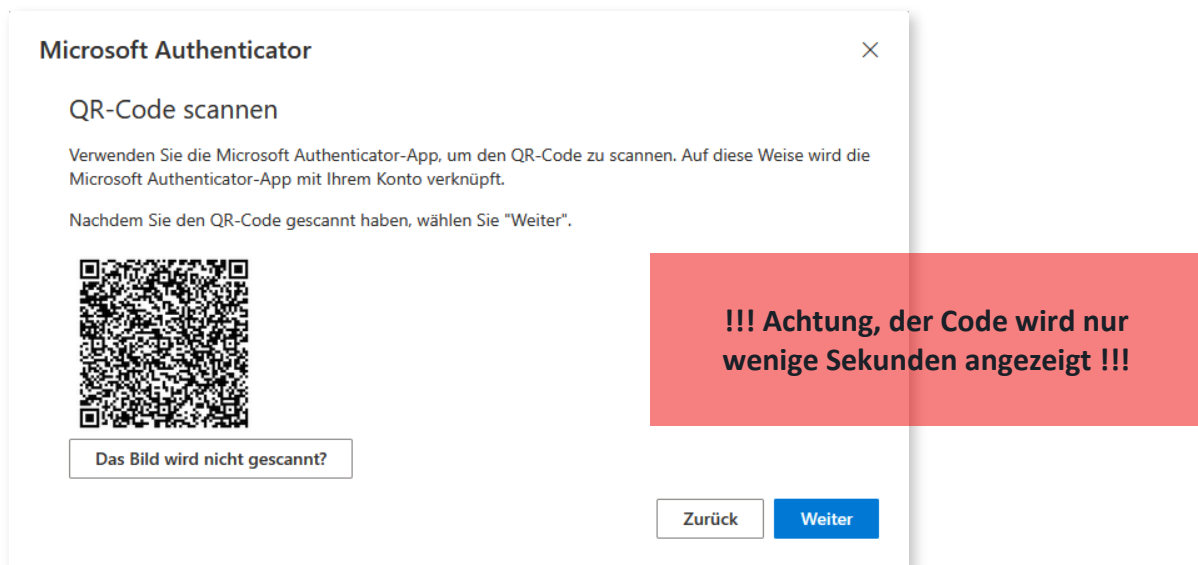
Microsoft Authenticator

×

QR-Code scannen

Verwenden Sie die Microsoft Authenticator-App, um den QR-Code zu scannen. Auf diese Weise wird die Microsoft Authenticator-App mit Ihrem Konto verknüpft.

Nachdem Sie den QR-Code gescannt haben, wählen Sie "Weiter".

!!! Achtung, der Code wird nur wenige Sekunden angezeigt !!!

Das Bild wird nicht gescannt?

Zurück

Weiter